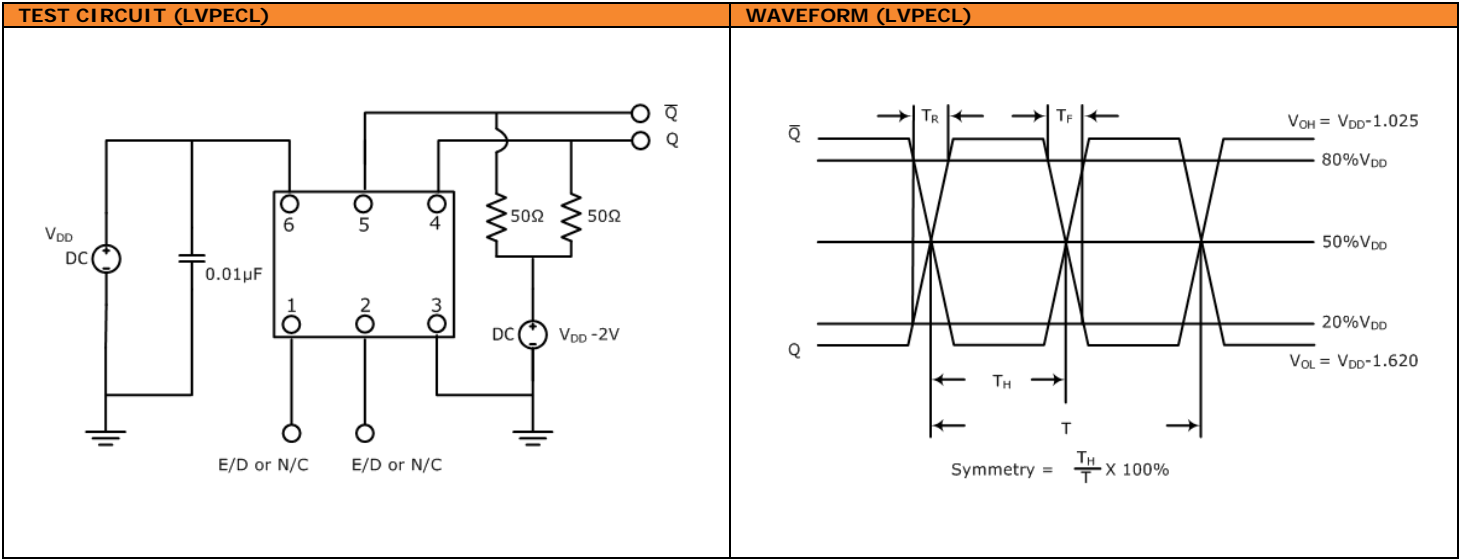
| TEST CIRCUIT (LVPECL) | WAVEFORM (LVPECL) |
|---|---|
| $\overline{Q}$ Q 6 5 4 50Ω 50Ω $V_{DD}$ DC 0.01µF 1 2 3 DC $V_{DD}$ -2V E/D or N/C E/D or N/C | $T_R$ $T_F$ $\overline{Q}$ $V_{OH} = V_{DD}$-1.025 80%$V_{DD}$ 50%$V_{DD}$ 20%$V_{DD}$ Q $V_{OL} = V_{DD}$-1.620 $T_H$ T Symmetry = $\frac{T_H}{T}$ X 100% |